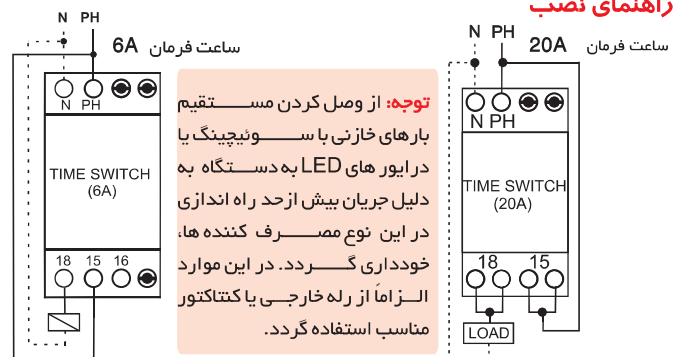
راهنمای نصب

N PH
6A ساعت فرمان
N PH
TIME SWITCH
(6A)
18 15 16

توجه: از وصل کردن مستقیم بارهای خازنی با سوئیچینگ یا درایور های LED به دستگاه به دلیل جریان بیش از حد راه اندازی در این نوع مصرف کننده ها، خودداری گردد. در این موارد الزاماً از رله خارجی یا کنتاکتور مناسب استفاده گردد.

N PH
20A ساعت فرمان
N PH
TIME SWITCH
(20A)
18 15
LOAD